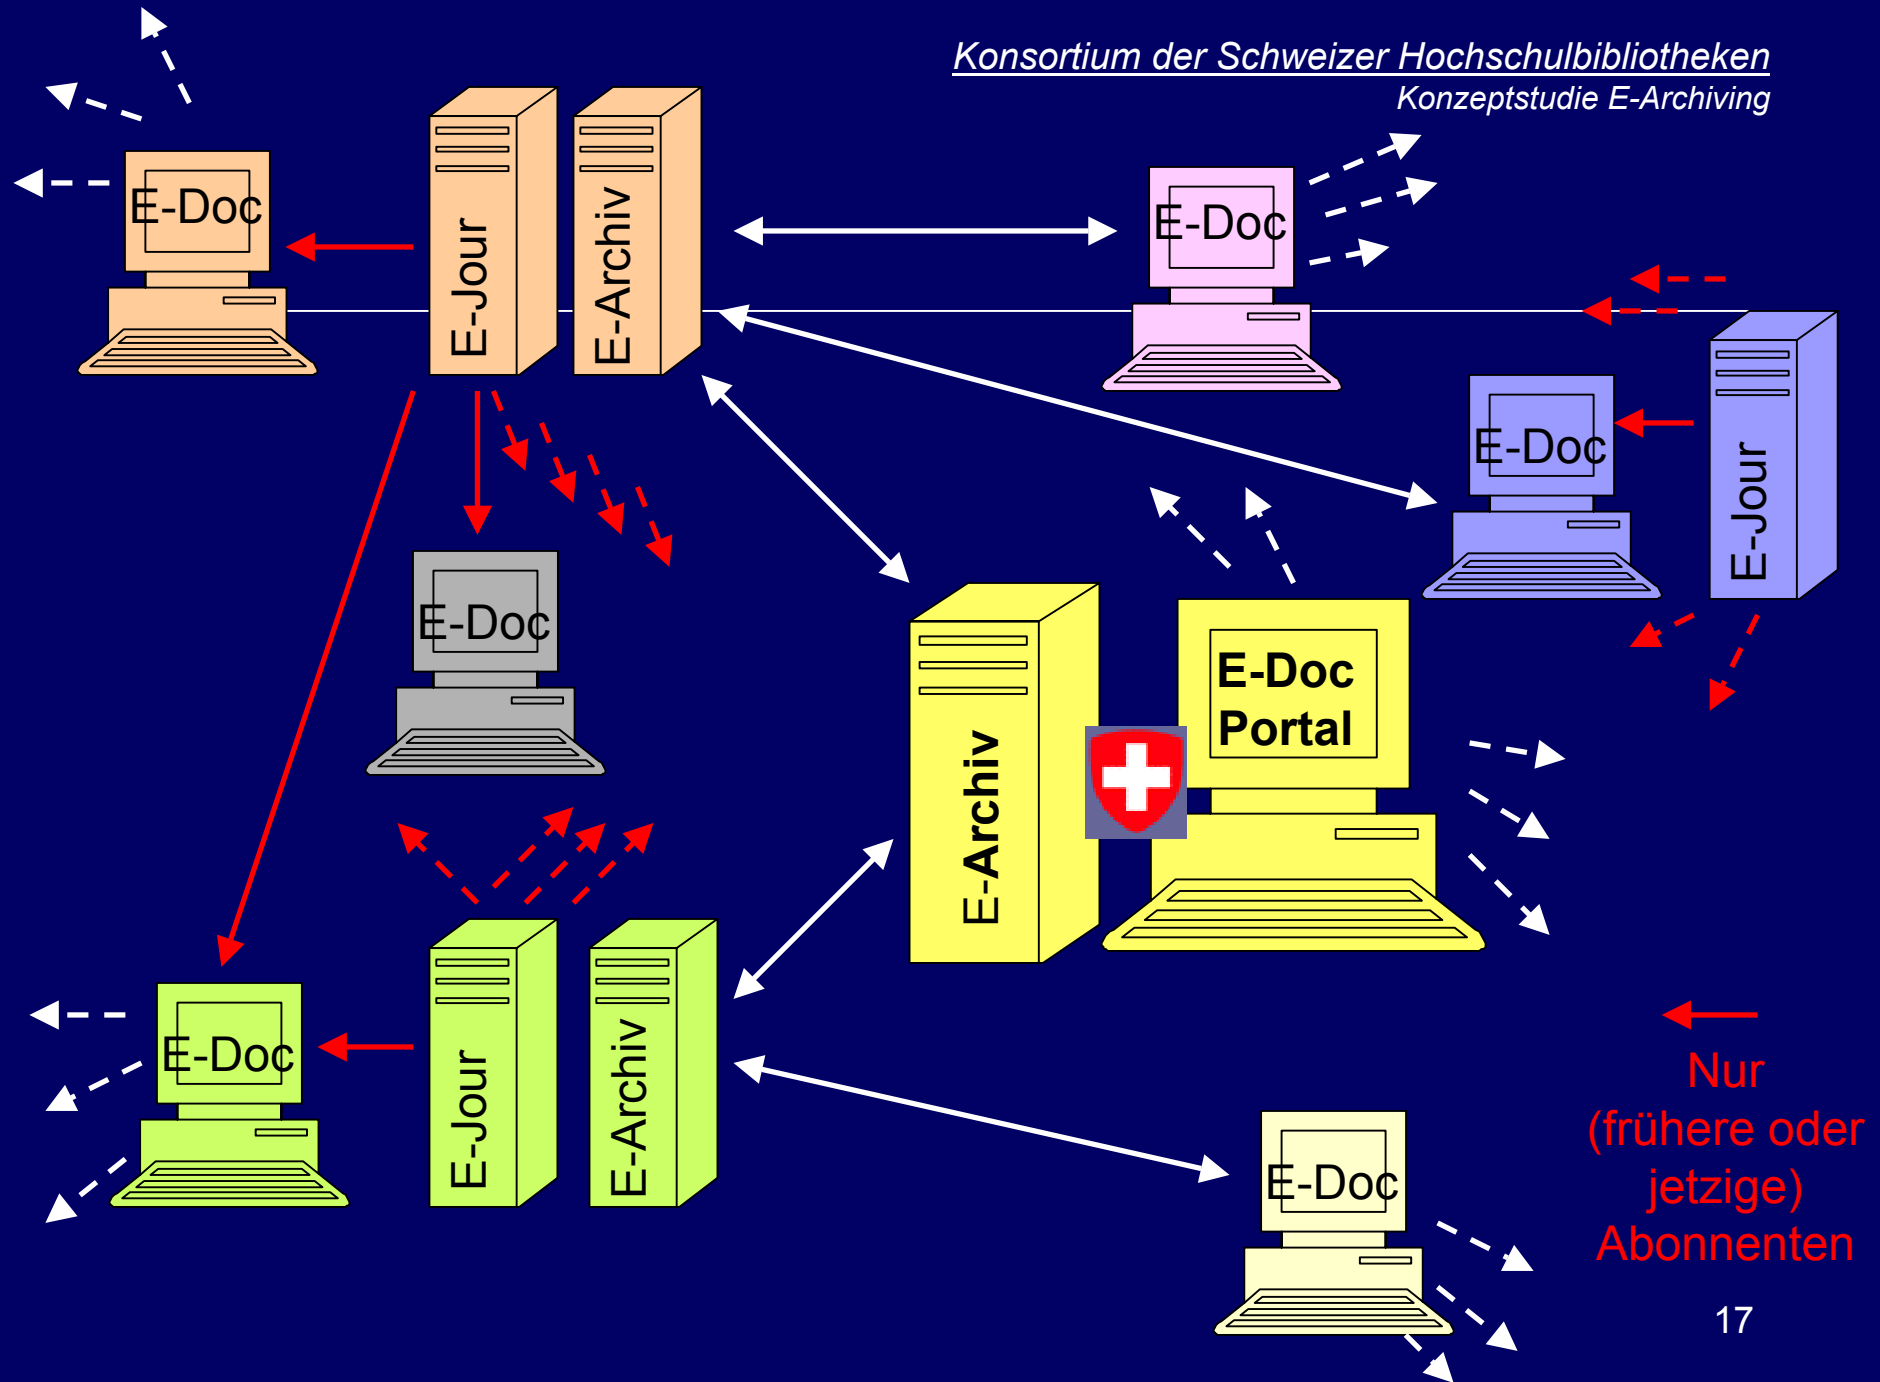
Konsortium der Schweizer Hochschulbibliotheken
Konzeptstudie E-Archiving

E-Doc

E-Jour

E-Archiv

E-Doc

E-Doc

E-Jour

E-Doc

E-Archiv

E-Doc
Portal

E-Doc

E-Jour

E-Archiv

E-Doc

Nur (frühere oder jetzige) Abonnenten

17